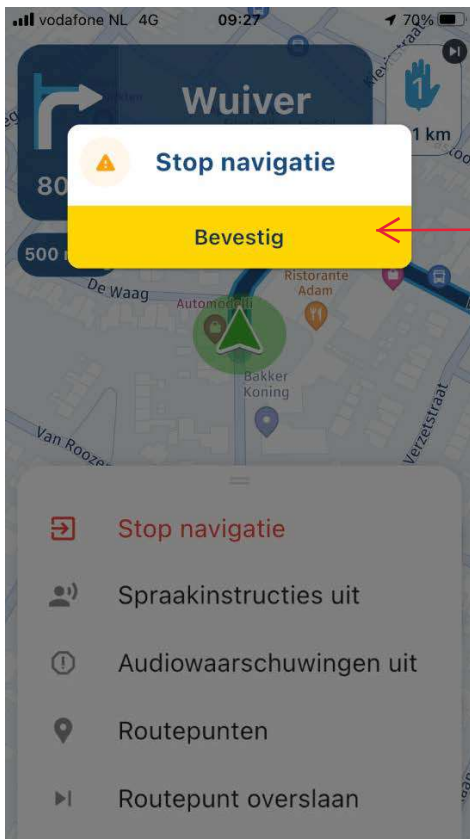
vodafone NL 4G 09:27 70%

Wuiver

80

500

1

1 km

Stop navigatie

Bevestig

De Waag

Automodelli

Ristorante Adam

Bakker Koning

Van Rooze

Verzetstraat

Stop navigatie

Spraakinstructies uit

Audiowaarschuwingen uit

Routepunten

Routepunt overslaan